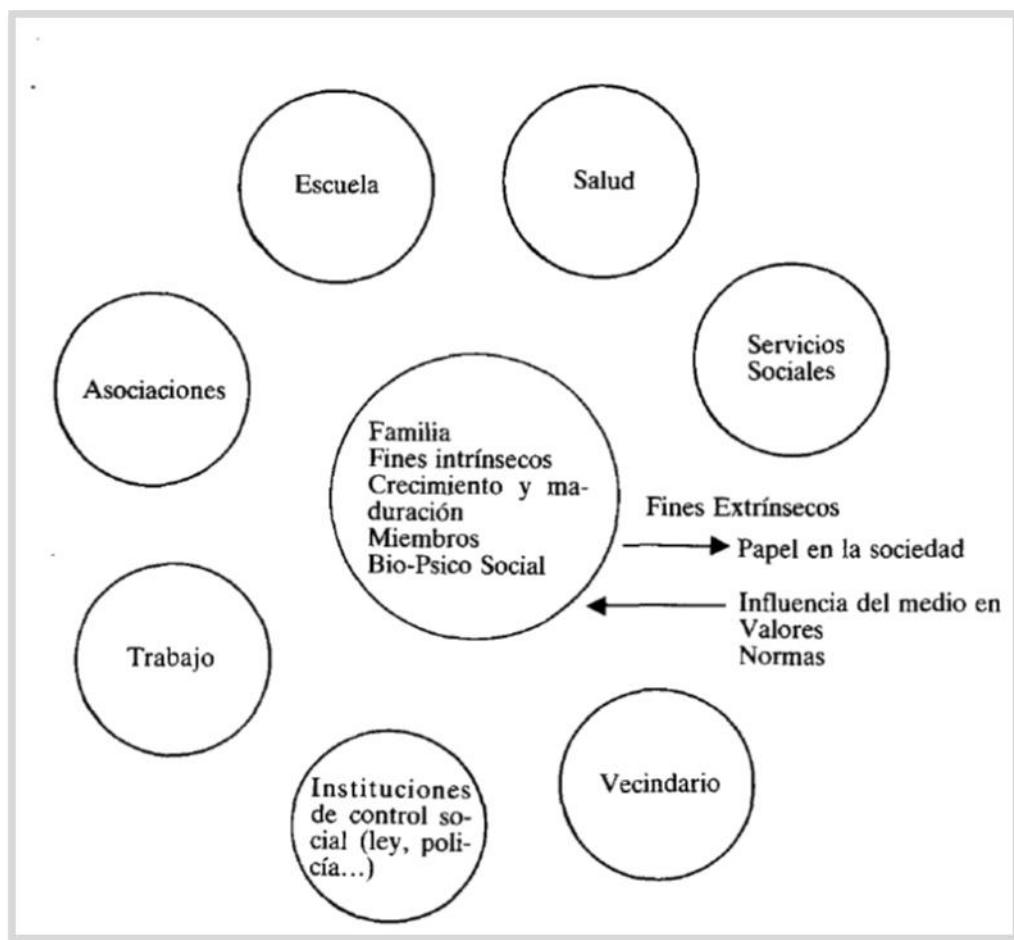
Escuela

Salud

Servicios Sociales

Asociaciones

Familia
Fines intrínsecos
Crecimiento y maduración
Miembros
Bio-Psico Social

Fines Extrínsecos
Papel en la sociedad

Influencia del medio en
Valores
Normas

Trabajo

Vecindario

Instituciones de control social (ley, policía...)